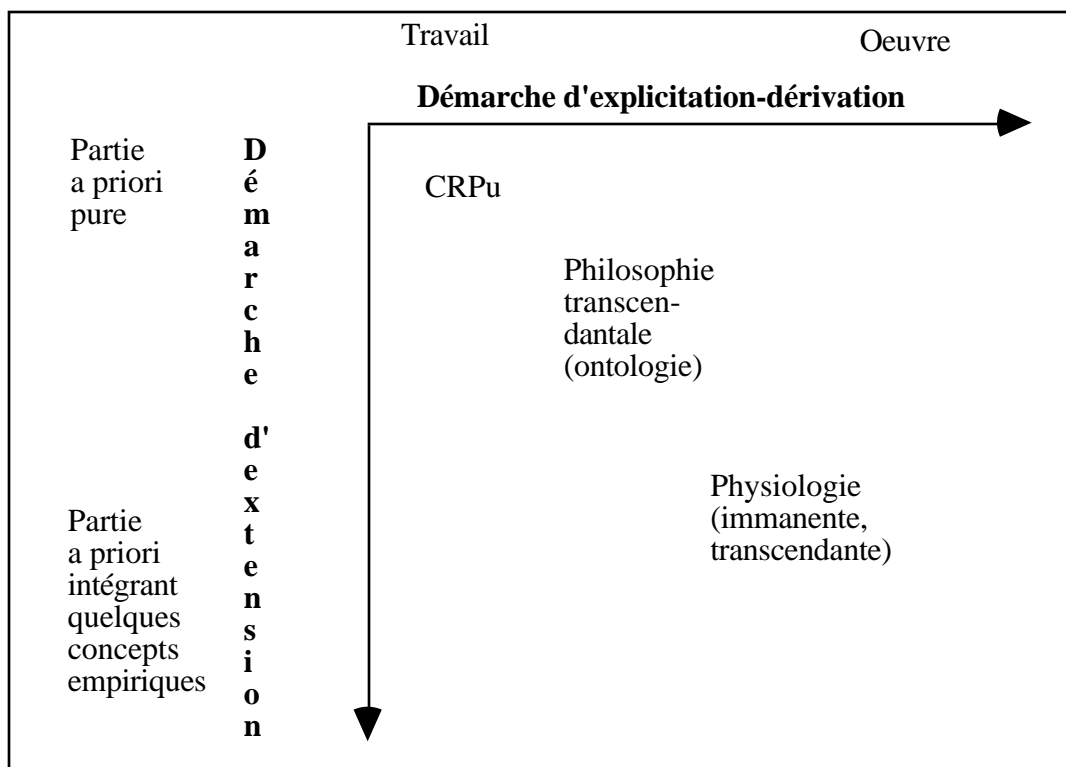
Travail

Oeuvre

Démarche d'explicitation-dérivation

Partie a priori pure

Démarche d'extension

CRPu

Philosophie transcendantale (ontologie)

Physiologie (immanente, transcendante)

Partie a priori intégrant quelques concepts empiriques